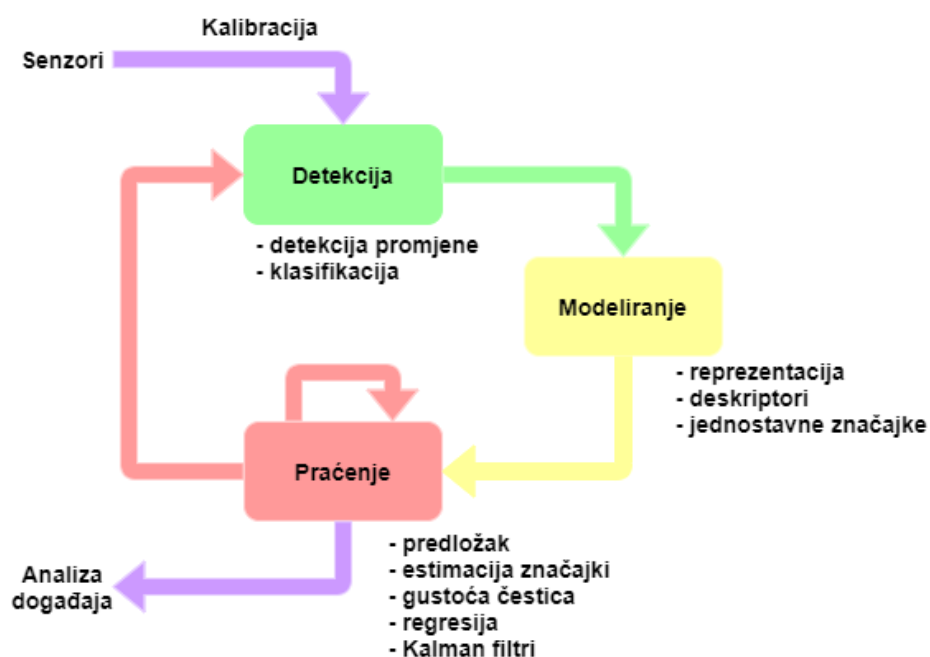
Kalibracija

Senzori

Detekcija

- detekcija promjene
- klasifikacija

Modeliranje

- reprezentacija
- deskriptori
- jednostavne značajke

Praćenje

- predložak
- estimacija značajki
- gustoća čestica
- regresija
- Kalman filtri

Analiza događaja